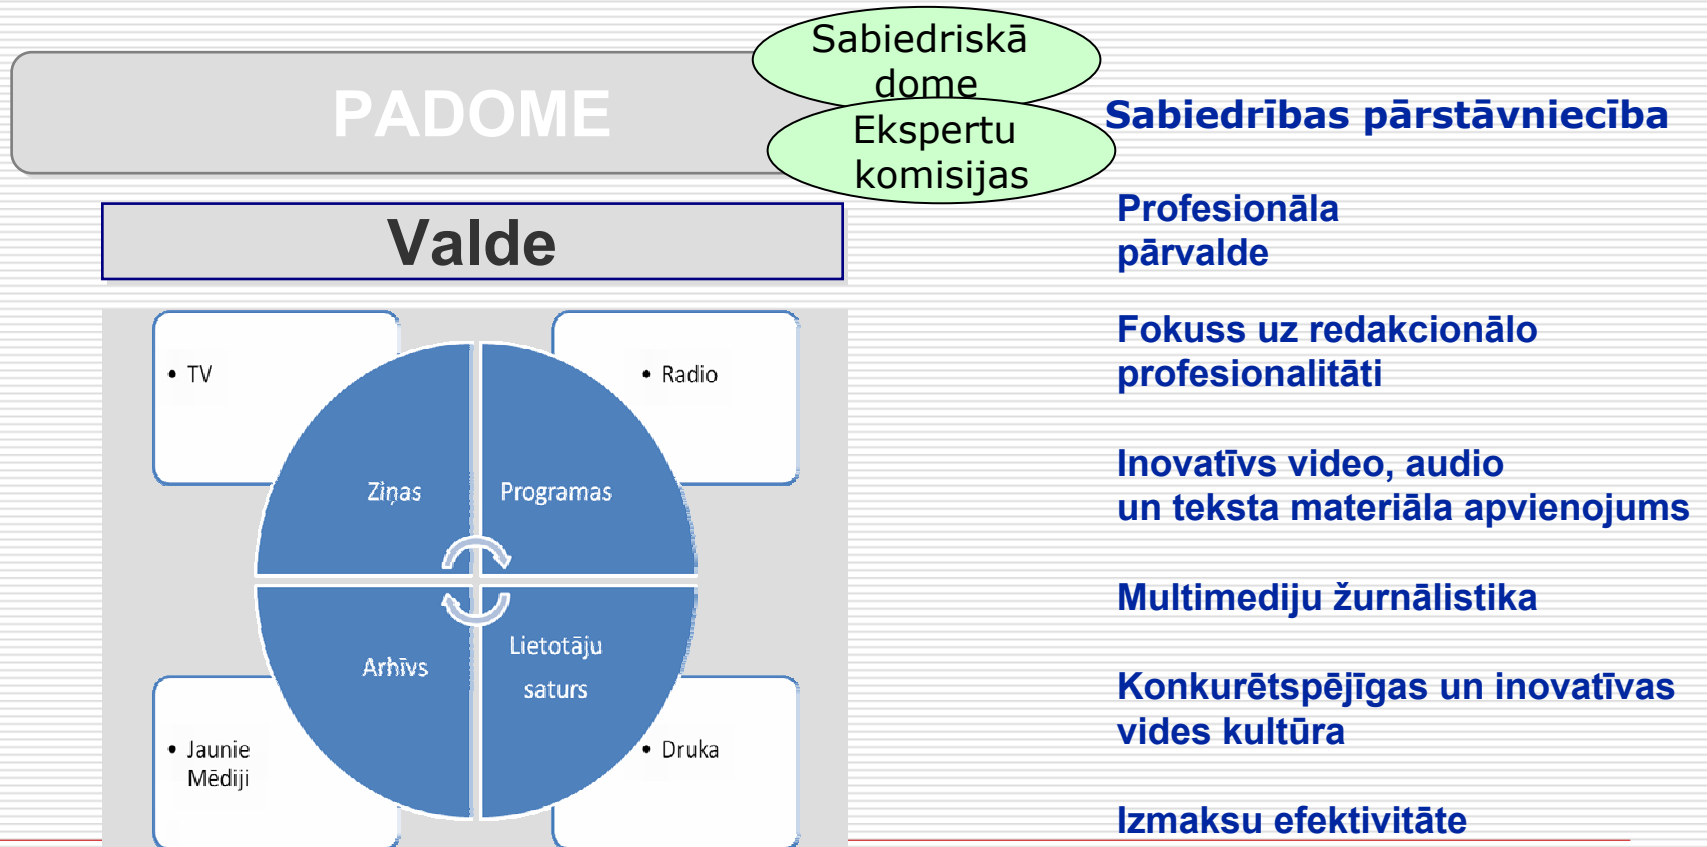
PADOME

Sabiedriskā dome

Ekspertu komisijas

Sabiedrības pārstāvniecība

Valde

- TV

- Radio

Ziņas

Programas

Arhīvs

Lietotāju saturs

- Jaunie Mēdiji

- Druka

Profesionāla pārvalde

Fokuss uz redakcionālo profesionalitāti

Inovatīvs video, audio un teksta materiāla apvienojums

Multimediju žurnālistika

Konkurētspējīgas un inovatīvas vides kultūra

Izmaksu efektivitāte